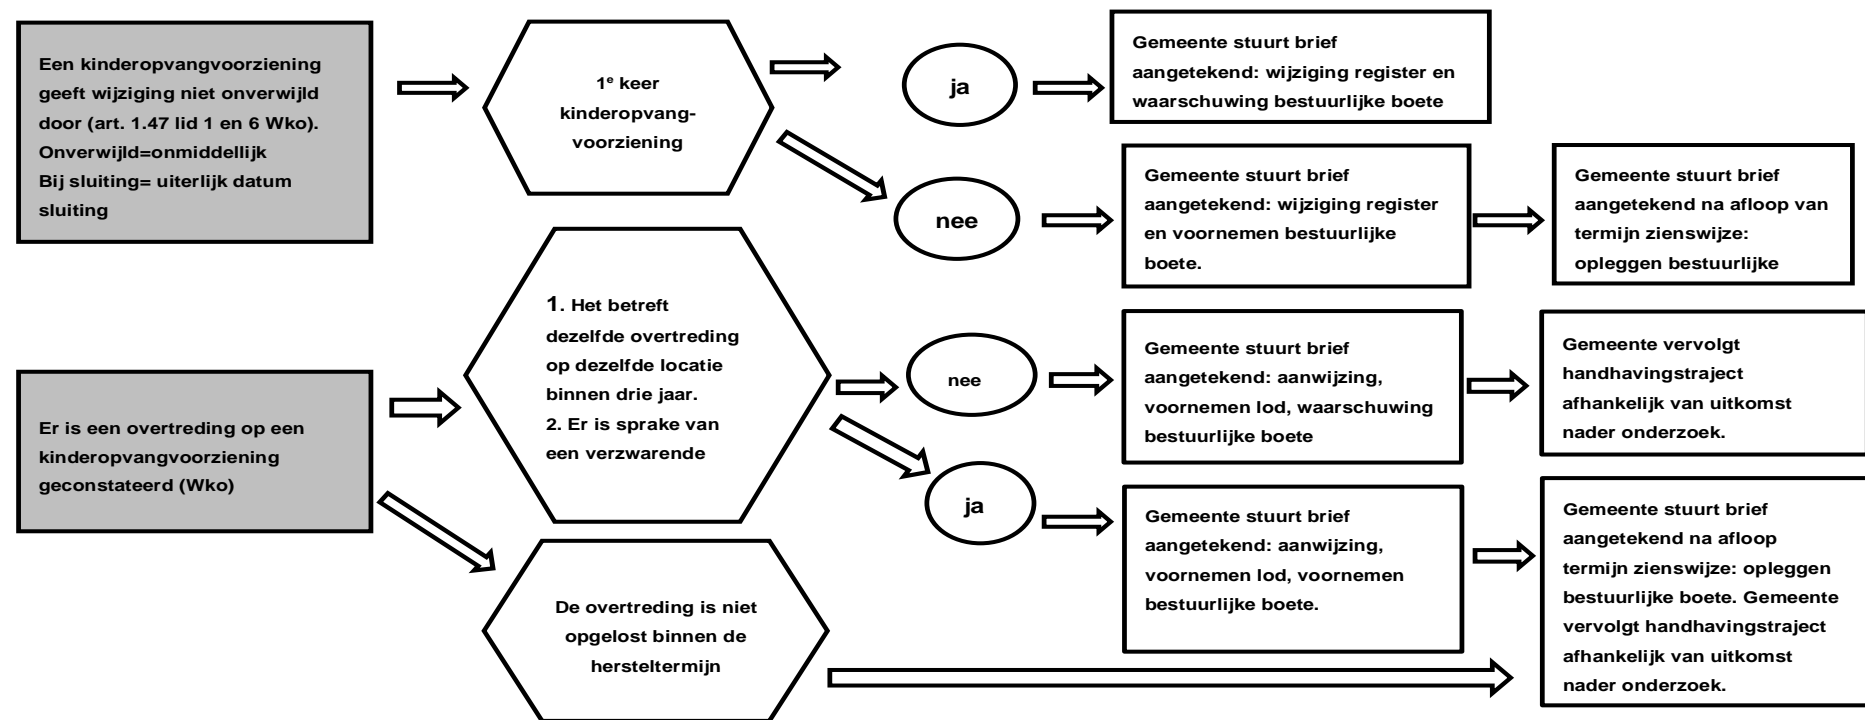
Een kinderopvangvoorziening geeft wijziging niet onverwijld door (art. 1.47 lid 1 en 6 Wko). Onverwijld=onmiddellijk
Bij sluiting= uiterlijk datum sluiting

1e keer kinderopvangvoorziening

ja

Gemeente stuurt brief aangetekend: wijziging register en waarschuwing bestuurlijke boete

nee

Gemeente stuurt brief aangetekend: wijziging register en voornemen bestuurlijke boete.

Gemeente stuurt brief aangetekend na afloop van termijn zienswijze: opleggen bestuurlijke

Er is een overtreding op een kinderopvangvoorziening geconstateerd (Wko)

1. Het betreft dezelfde overtreding op dezelfde locatie binnen drie jaar.
2. Er is sprake van een verzwarende

nee

Gemeente stuurt brief aangetekend: aanwijzing, voornemen lod, waarschuwing bestuurlijke boete

Gemeente vervolgt handhavingstraject afhankelijk van uitkomst nader onderzoek.

ja

Gemeente stuurt brief aangetekend: aanwijzing, voornemen lod, voornemen bestuurlijke boete.

Gemeente stuurt brief aangetekend na afloop termijn zienswijze: opleggen bestuurlijke boete. Gemeente vervolgt handhavingstraject afhankelijk van uitkomst nader onderzoek.

De overtreding is niet opgelost binnen de hersteltermijn